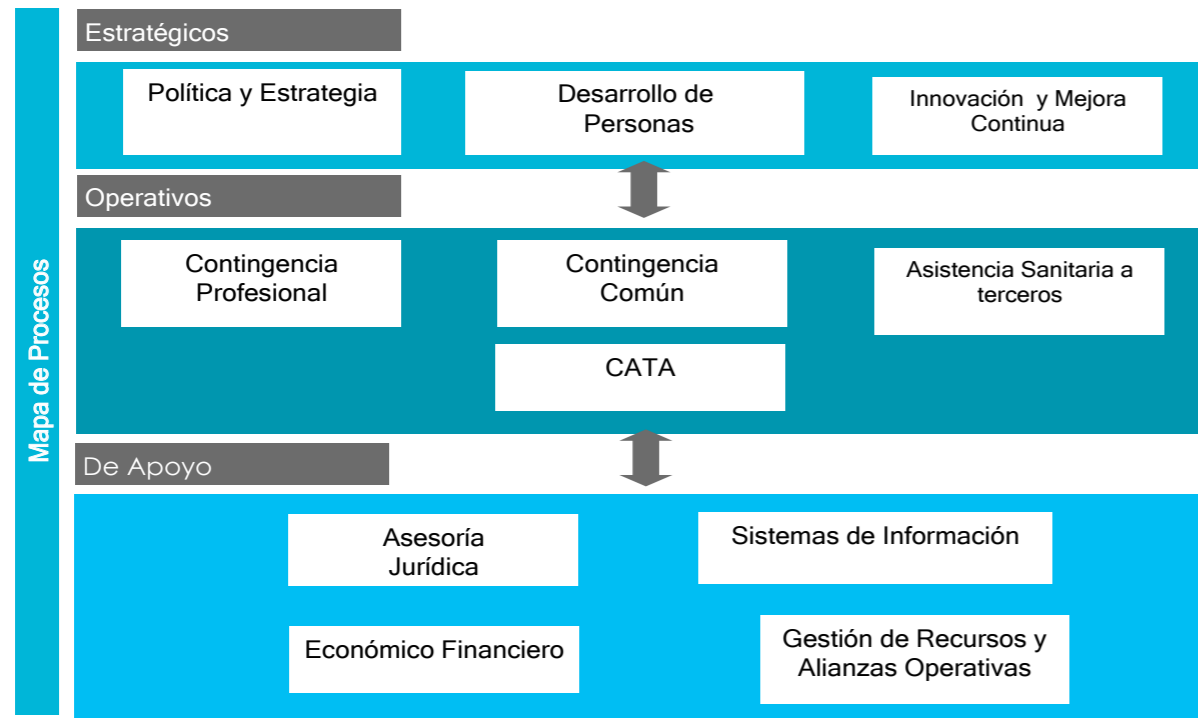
Mapa de Procesos

Estratégicos

Política y Estrategia

Desarrollo de Personas

Innovación y Mejora Continua

Operativos

Contingencia Profesional

Contingencia Común

Asistencia Sanitaria a terceros

CATA

De Apoyo

Asesoría Jurídica

Sistemas de Información

Económico Financiero

Gestión de Recursos y Alianzas Operativas